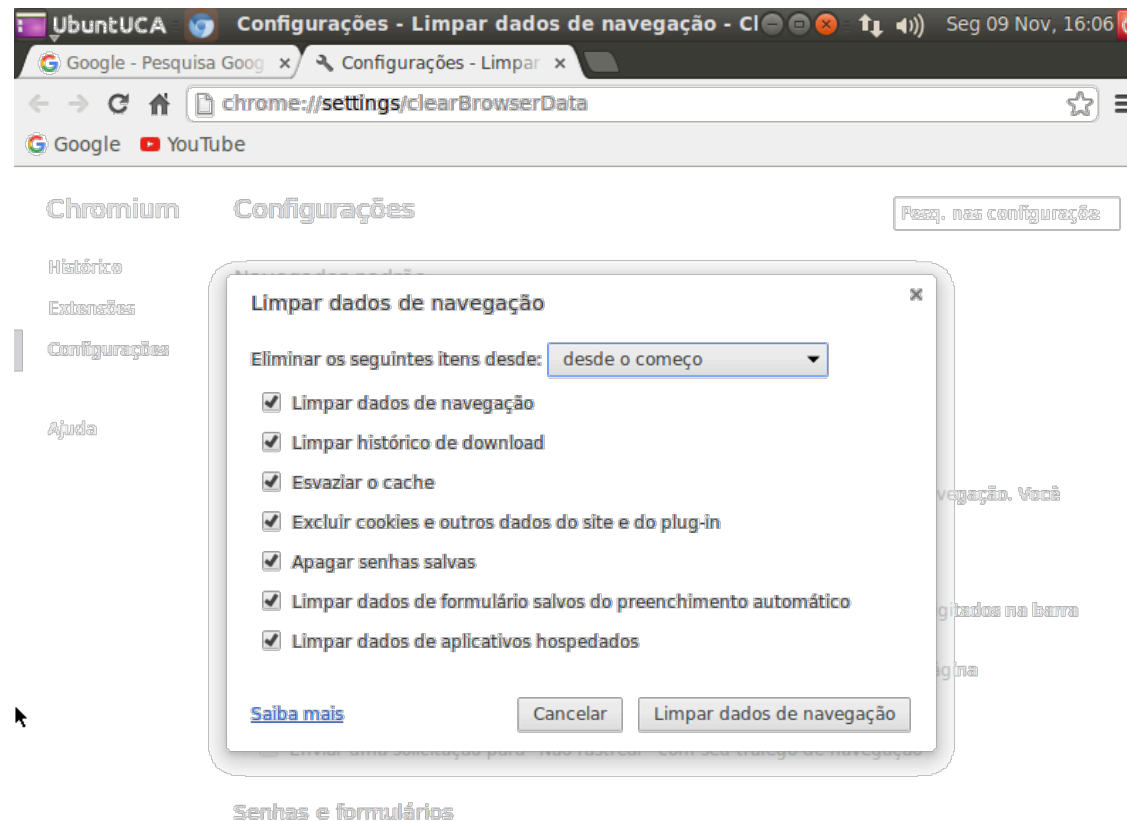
UbuntUCA Configurações - Limpar dados de navegação - Cl Seg 09 Nov, 16:06

Google - Pesquisa Goog ×

Configurações - Limpar ×

chrome://settings/clearBrowserData

Google YouTube

Chromium

Configurações

Pesq. nas configurações

Histórico

Extensões

Configurações

Ajuda

Navegador padrão

Limpar dados de navegação

×

Eliminar os seguintes itens desde: desde o começo

Limpar dados de navegação

Limpar histórico de download

Esvaziar o cache

Excluir cookies e outros dados do site e do plug-in

Apagar senhas salvas

Limpar dados de formulário salvos do preenchimento automático

Limpar dados de aplicativos hospedados

Saiba mais

Cancelar

Limpar dados de navegação

vegação. Você

gitados na barra

ágina

Enviar uma solicitação para "Não rastrear" com seu tráfego de navegação

Senhas e formulários